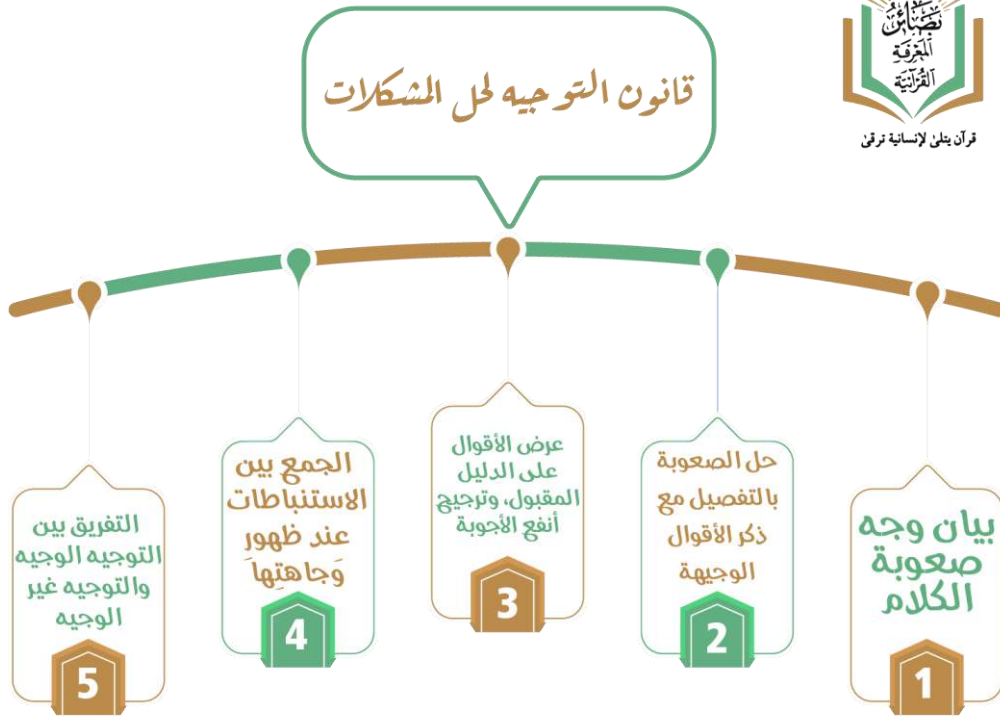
نطائر المعرفة القرآنية

قرآن يتلى لإنسانية ترقى

قانون التوجيه لحل المشكلات

بيان وجه صعوبة الكلام

1

حل الصعوبة بالتفصيل مع ذكر الأقوال الوجيهة

2

عرض الأقوال على الدليل المقبول، وترجيح أنفع الأجوبة

3

الجمع بين الاستنباطات عند ظهورِ وَجاهتِها

4

التفريق بين التوجيه الوجيه والتوجيه غير الوجيه

5